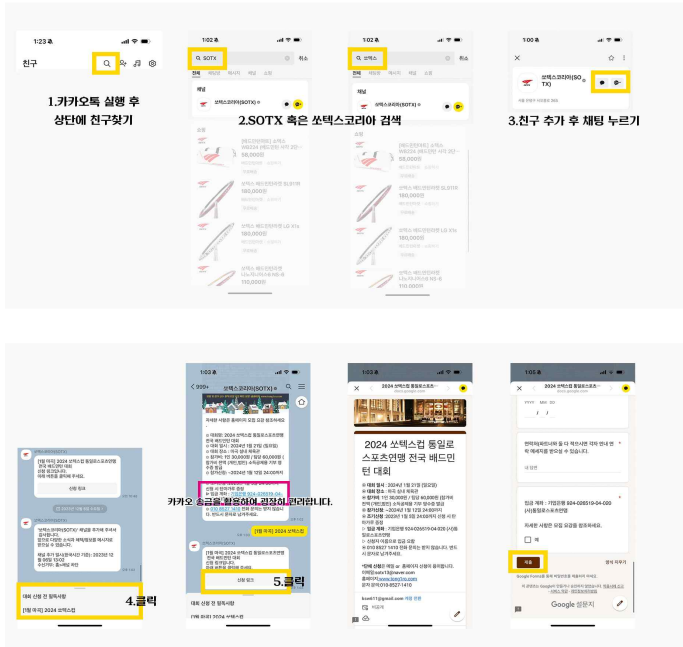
1:23

친구

1.카카오톡 실행 후 상단에 친구찾기

1:02

SOTX

취소

전체 프로필 메시지 채널 쇼핑

채널

쏘텍스코리아(SOTX)

2.SOTX 혹은 쏘텍스코리아 검색

58,000원

160,000원

1:02

쏘텍스

취소

채널

58,000원

160,000원

1:00

쏘텍스코리아(SOTX)

3.친구 추가 후 채팅 누르기

4.클릭

대회 신청 전 필독사항

[1월 마감] 2024 쏘텍스컵

[1월 마감] 2024 쏘텍스컵 동일로스포츠연맹 전국 배드민턴 대회

신청 링크

카카오 소금을 활용하여 결정이 편리합니다.

[1월 마감] 2024 쏘텍스컵

신청 링크

5.클릭

대회 신청 전 필독사항

1:02

2024 쏘텍스컵 동일로스포츠연...

2024 쏘텍스컵 동일로 스포츠연맹 전국 배드민턴 대회

Google 설문지

제출

양식 지우기